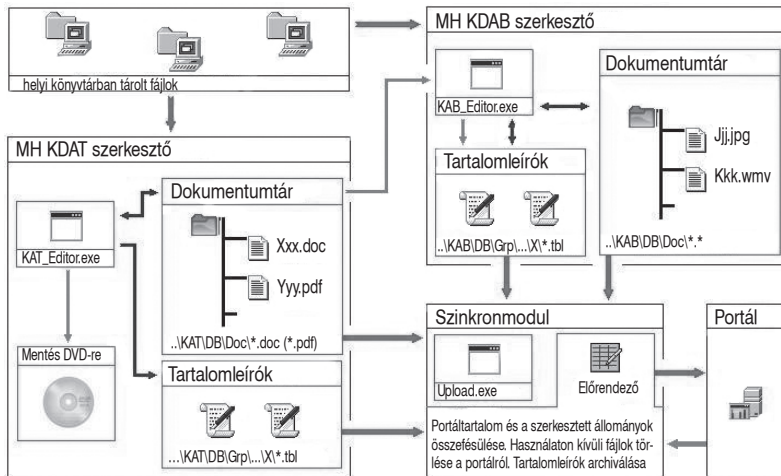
helyi könyvtárban tárolt fájlok

MH KDAB szerkesztő

KAB_Editor.exe

Dokumentumtár

Jjj.jpg

Kkk.wmv

Tartalomleírók

..\KAB\DB\Grp\...\X\*.tbl

..\KAB\DB\Doc\*.*

MH KDAT szerkesztő

KAT_Editor.exe

Dokumentumtár

Xxx.doc

Yyy.pdf

..\KAT\DB\Doc\*.doc (*.pdf)

Mentés DVD-re

Tartalomleírók

...\KAT\DB\Grp\...\X\*.tbl

Szinkronmodul

Upload.exe

Előrendező

Portáltartalom és a szerkesztett állományok összefésülése. Használaton kívüli fájlok törlése a portálról. Tartalomleírók archiválása

Portál